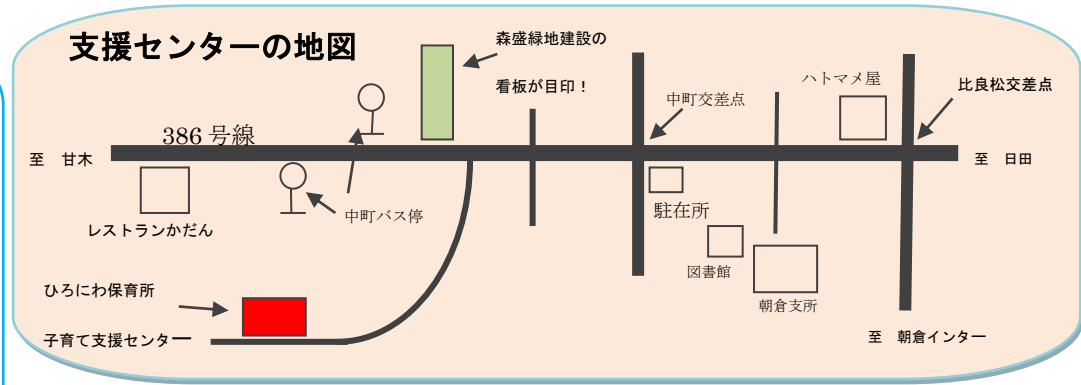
支援センターの地図

森盛緑地建設の

看板が目印！

中町交差点

ハトマメ屋

比良松交差点

386 号線

至　甘木

至　日田

中町バス停

レストランかだん

駐在所

図書館

朝倉支所

ひろにわ保育所

子育て支援センター

至　朝倉インター